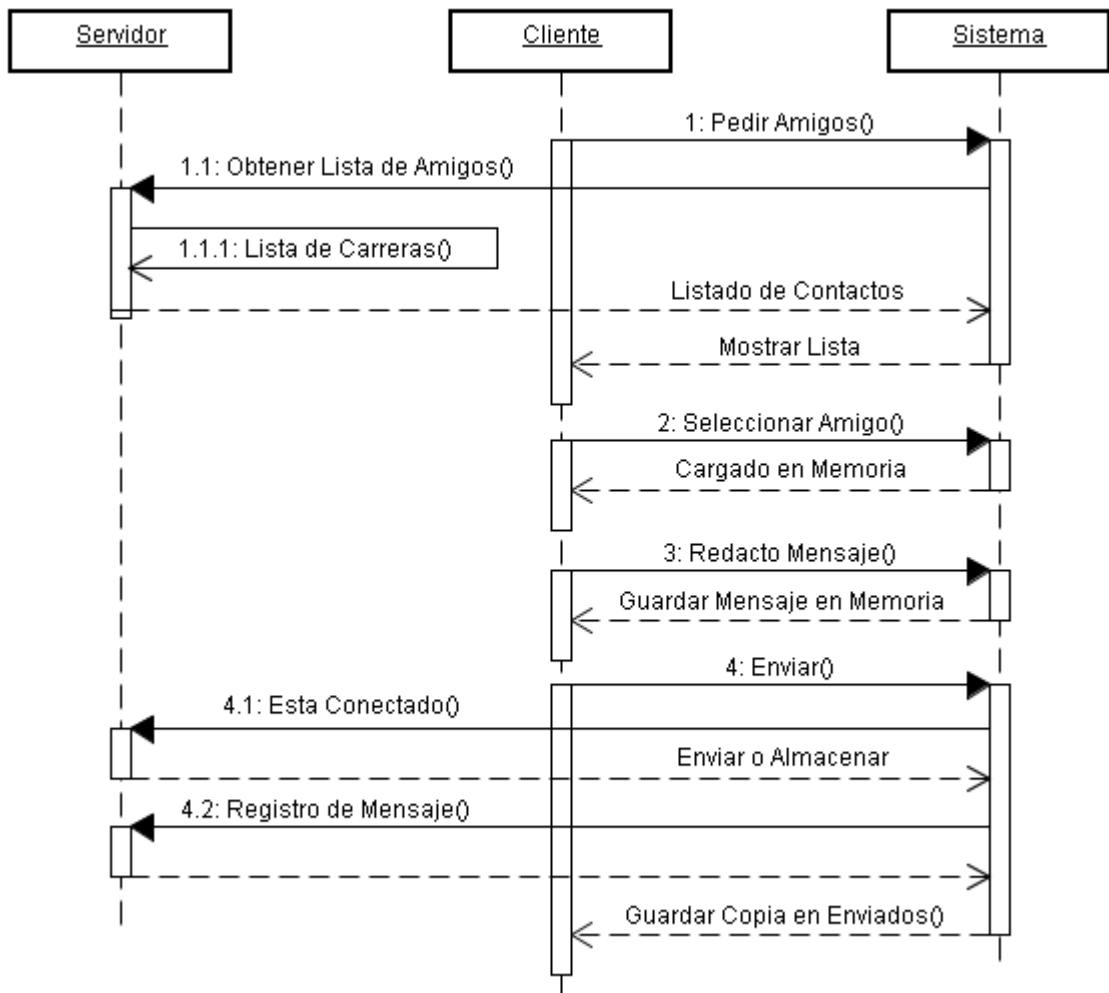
Servidor

Cliente

Sistema

1: Pedir Amigos()

1.1: Obtener Lista de Amigos()

1.1.1: Lista de Carreras()

Listado de Contactos

Mostrar Lista

2: Seleccionar Amigo()

Cargado en Memoria

3: Redacto Mensaje()

Guardar Mensaje en Memoria

4: Enviar()

4.1: Esta Conectado()

Enviar o Almacenar

4.2: Registro de Mensaje()

Guardar Copia en Enviados()